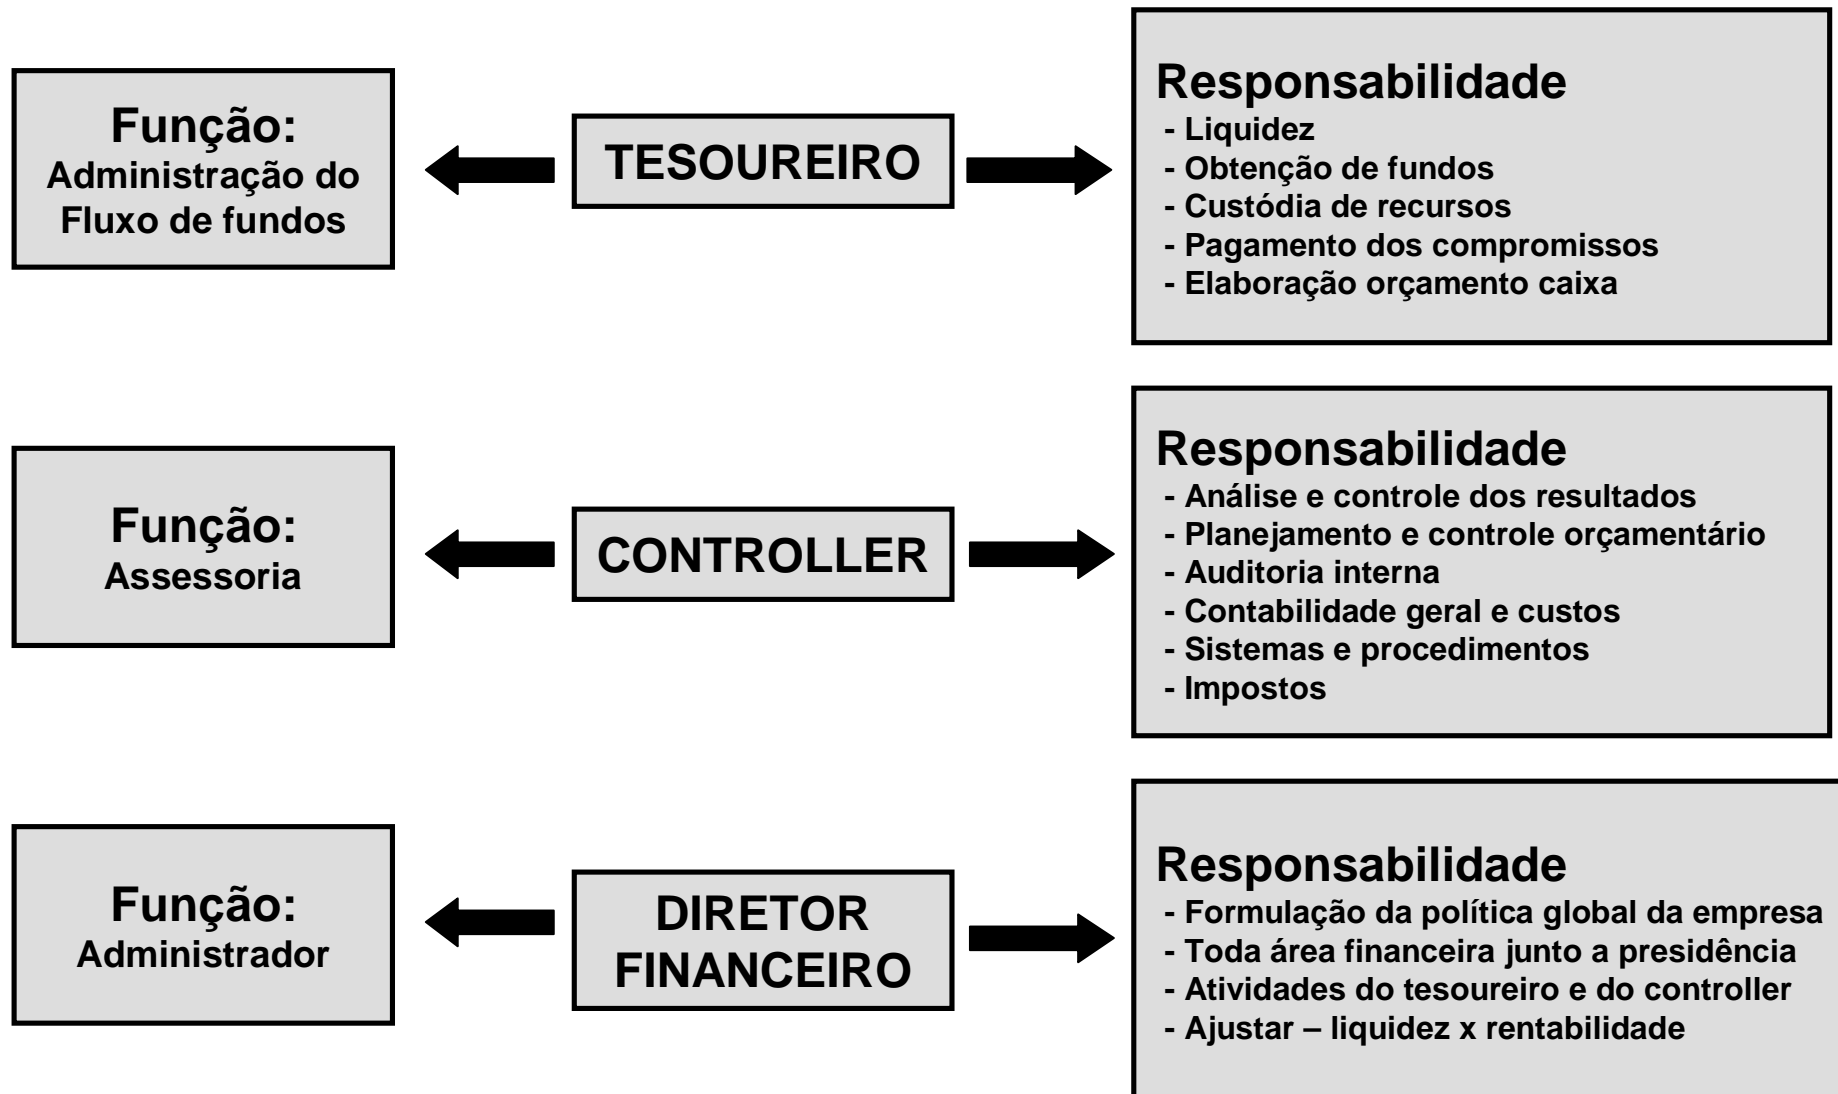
Função:
Administração do Fluxo de fundos

TESOUREIRO

Responsabilidade
- Liquidez
- Obtenção de fundos
- Custódia de recursos
- Pagamento dos compromissos
- Elaboração orçamento caixa

Função:
Assessoria

CONTROLLER

Responsabilidade
- Análise e controle dos resultados
- Planejamento e controle orçamentário
- Auditoria interna
- Contabilidade geral e custos
- Sistemas e procedimentos
- Impostos

Função:
Administrador

DIRETOR FINANCEIRO

Responsabilidade
- Formulação da política global da empresa
- Toda área financeira junto a presidência
- Atividades do tesoureiro e do controller
- Ajustar – liquidez x rentabilidade